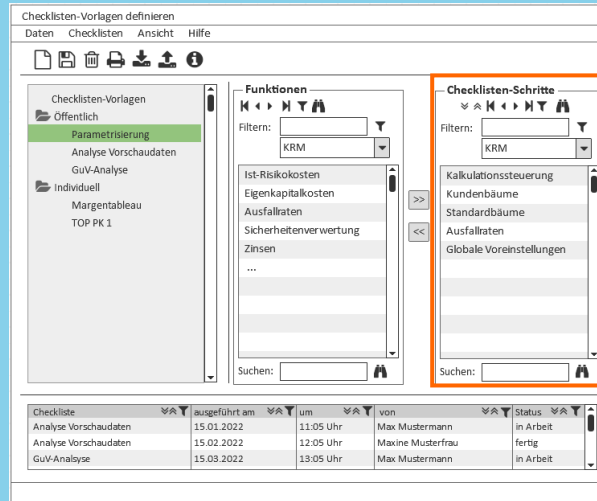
Checklisten-Vorlagen definieren

Daten Checklisten Ansicht Hilfe

Checklisten-Vorlagen
Öffentlich
Parametrisierung
Analyse Vorschaudaten
GuV-Analyse
Individuell
Margentableau
TOP PK 1

Funktionen
Filtern:
KRM
Ist-Risikokosten
Eigenkapitalkosten
Ausfallraten
Sicherheitenverwertung
Zinsen
...
Suchen:

>>
<<

Checklisten-Schritte
Filtern:
KRM
Kalkulationssteuerung
Kundenbäume
Standardbäume
Ausfallraten
Globale Voreinstellungen
Suchen:

| Checkliste | ausgeführt am | um | von | Status |
|---|---|---|---|---|
| Analyse Vorschaudaten | 15.01.2022 | 11:05 Uhr | Max Mustermann | in Arbeit |
| Analyse Vorschaudaten | 15.02.2022 | 12:05 Uhr | Maxine Musterfrau | fertig |
| GuV-Analsyse | 15.03.2022 | 13:05 Uhr | Max Mustermann | in Arbeit |